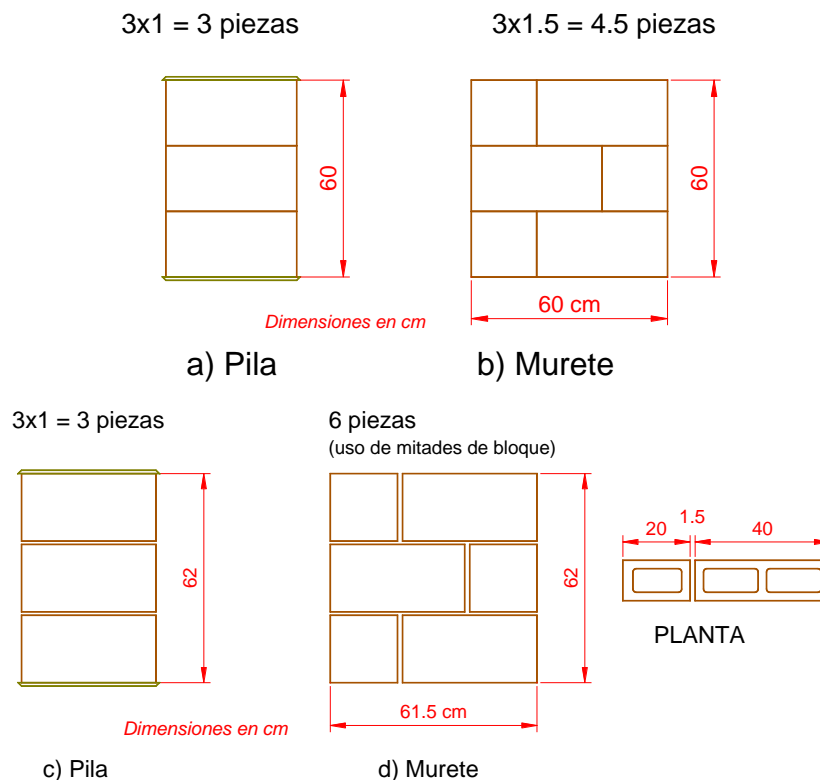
3x1 = 3 piezas

3x1.5 = 4.5 piezas

60

60

60 cm

Dimensiones en cm

a) Pila

b) Murete

3x1 = 3 piezas

6 piezas
(uso de mitades de bloque)

62

62

20

1.5

40

PLANTA

61.5 cm

Dimensiones en cm

c) Pila

d) Murete